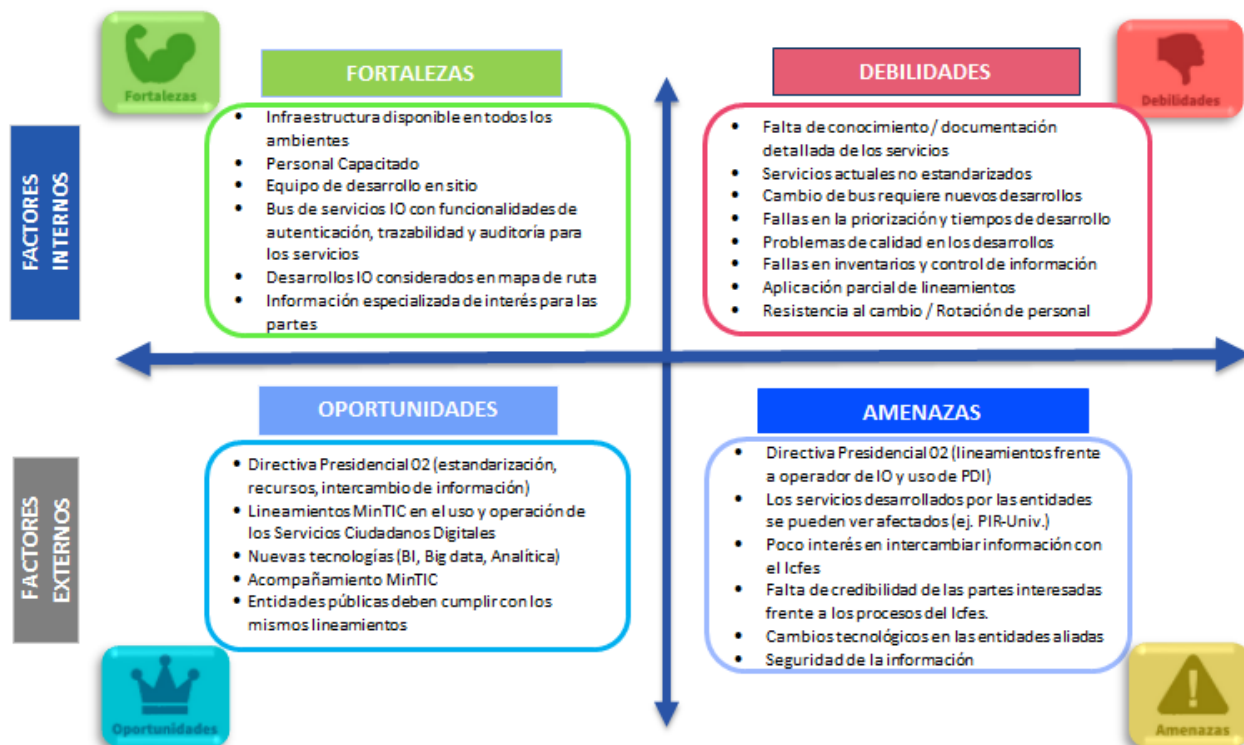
Fortalezas

FORTALEZAS

- Infraestructura disponible en todos los ambientes
- Personal Capacitado
- Equipo de desarrollo en sitio
- Bus de servicios IO con funcionalidades de autenticación, trazabilidad y auditoría para los servicios
- Desarrollos IO considerados en mapa de ruta
- Información especializada de interés para las partes

DEBILIDADES

Debilidades

- Falta de conocimiento / documentación detallada de los servicios
- Servicios actuales no estandarizados
- Cambio de bus requiere nuevos desarrollos
- Fallas en la priorización y tiempos de desarrollo
- Problemas de calidad en los desarrollos
- Fallas en inventarios y control de información
- Aplicación parcial de lineamientos
- Resistencia al cambio / Rotación de personal

FACTORES INTERNOS

OPORTUNIDADES

- Directiva Presidencial 02 (estandarización, recursos, intercambio de información)
- Lineamientos MinTIC en el uso y operación de los Servicios Ciudadanos Digitales
- Nuevas tecnologías (BI, Big data, Analítica)
- Acompañamiento MinTIC
- Entidades públicas deben cumplir con los mismos lineamientos

AMENAZAS

- Directiva Presidencial 02 (lineamientos frente a operador de IO y uso de PDI)
- Los servicios desarrollados por las entidades se pueden ver afectados (ej. PIR-Univ.)
- Poco interés en intercambiar información con el Icfes
- Falta de credibilidad de las partes interesadas frente a los procesos del Icfes.
- Cambios tecnológicos en las entidades aliadas
- Seguridad de la información

FACTORES EXTERNOS

Oportunidades

Amenazas